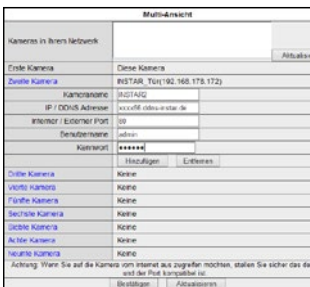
Multi-Ansicht

Kameras in Ihrem Netzwerk

Aktualisi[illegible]

| Erste Kamera | Diese Kamera |
|---|---|
| Zweite Kamera | INSTAR_Tür(192.168.178.172) |
| Kameraname | INSTAR2 |
| IP / DDNS Adresse | xxxxfd.ddns-instar.de |
| Interner / Externer Port | 80 |
| Benutzername | admin |
| Kennwort | •••••• |
| | Hinzufügen Entfernen |
| Dritte Kamera | Keine |
| Vierte Kamera | Keine |
| Fünfte Kamera | Keine |
| Sechste Kamera | Keine |
| Siebte Kamera | Keine |
| Achte Kamera | Keine |
| Neunte Kamera | Keine |

Achtung: Wenn Sie auf die Kamera vom Internet aus zugreifen möchten, stellen Sie sicher das d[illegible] und der Port kompatibel ist.

Bestätigen Aktualisieren